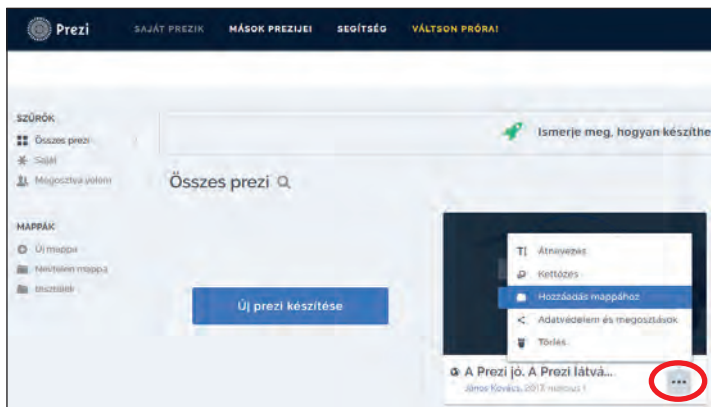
Prezi SAJÁT PREZIK MÁSOK PREZIJEI SEGÍTSÉG VÁLTSON PRÓBA!

SZŰRŐK
Összes prezi
Saját
Megosztva velem

MAPPÁK
Új mappa
Névtelen mappa
tesztelek

Ismerje meg, hogyan készíthe

Összes prezi

Új prezi készítése

Átnevezés
Kettőzés
Hozzáadás mappához
Adatvédelem és megosztások
Törlés

A Prezi jó. A Prezi látvá...
János Kovács, 2017. március 1

...